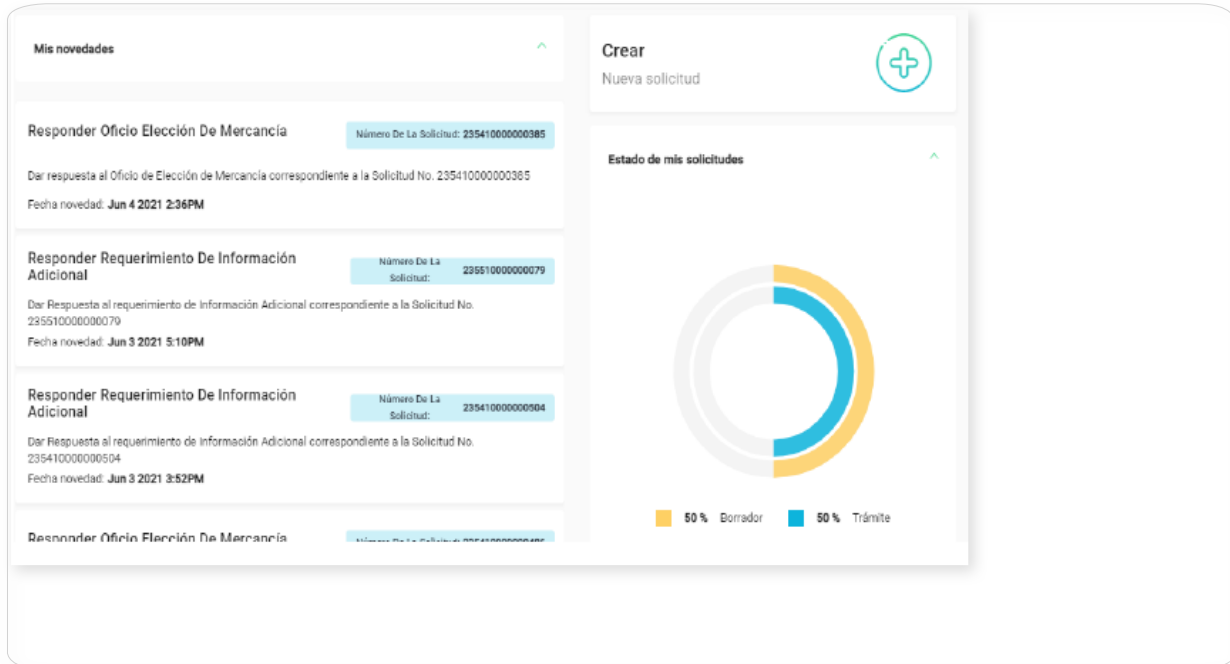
Mis novedades

Responder Oficio Elección De Mercancía

Número De La Solicitud: 235410000000385

Dar respuesta al Oficio de Elección de Mercancía correspondiente a la Solicitud No. 235410000000385

Fecha novedad: **Jun 4 2021 2:36PM**

Responder Requerimiento De Información Adicional

Número De La Solicitud: 235510000000079

Dar Respuesta al requerimiento de Información Adicional correspondiente a la Solicitud No. 235510000000079

Fecha novedad: **Jun 3 2021 5:10PM**

Responder Requerimiento De Información Adicional

Número De La Solicitud: 235410000000504

Dar Respuesta al requerimiento de Información Adicional correspondiente a la Solicitud No. 235410000000504

Fecha novedad: **Jun 3 2021 3:52PM**

Responder Oficio Elección De Mercancía

Número De La Solicitud: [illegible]

Crear

Nueva solicitud

Estado de mis solicitudes

50 % Borrador

50 % Trámite